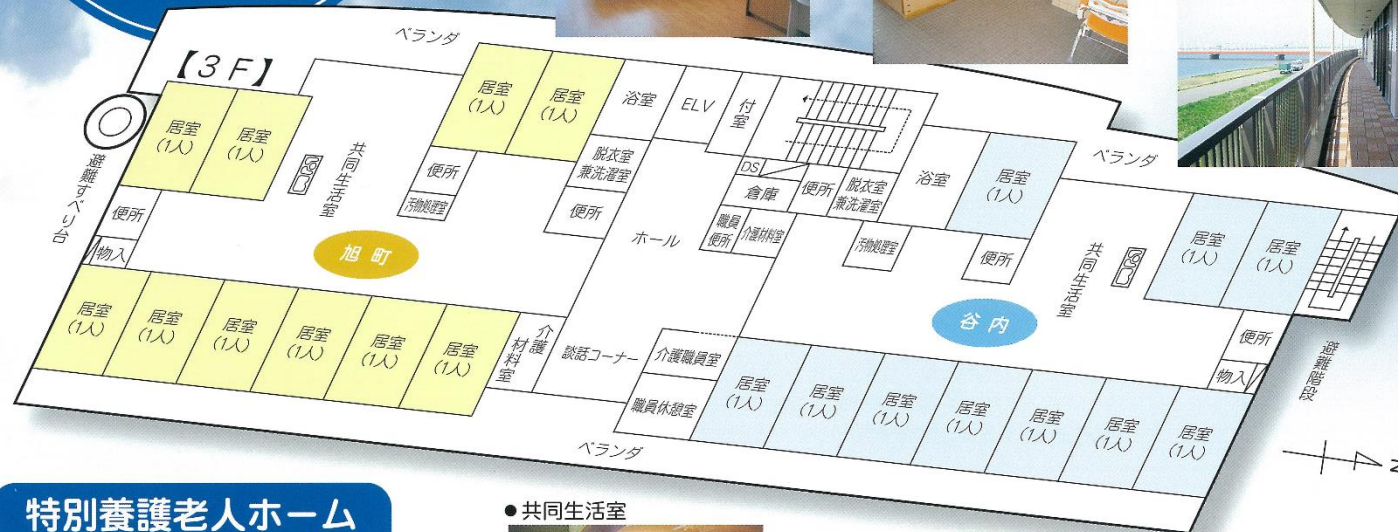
【3F】

ベランダ

避難すべり台

居室(1人)
居室(1人)
便所
物入
共同生活室
便所
汚物処理室
居室(1人)
居室(1人)
浴室
ELV
付室
脱衣室兼洗濯室
便所
DS
倉庫
便所
脱衣室兼洗濯室
浴室
居室(1人)
ベランダ
職員便所
介護材料室
汚物処理室
ホール
旭町
便所
共同生活室
居室(1人)
居室(1人)
谷内
居室(1人)
居室(1人)
居室(1人)
居室(1人)
居室(1人)
居室(1人)
介護材料室
談話コーナー
介護職員室
職員休憩室
居室(1人)
居室(1人)
居室(1人)
居室(1人)
居室(1人)
居室(1人)
居室(1人)
便所
物入
避難階段

ベランダ

N

特別養護老人ホーム

●共同生活室